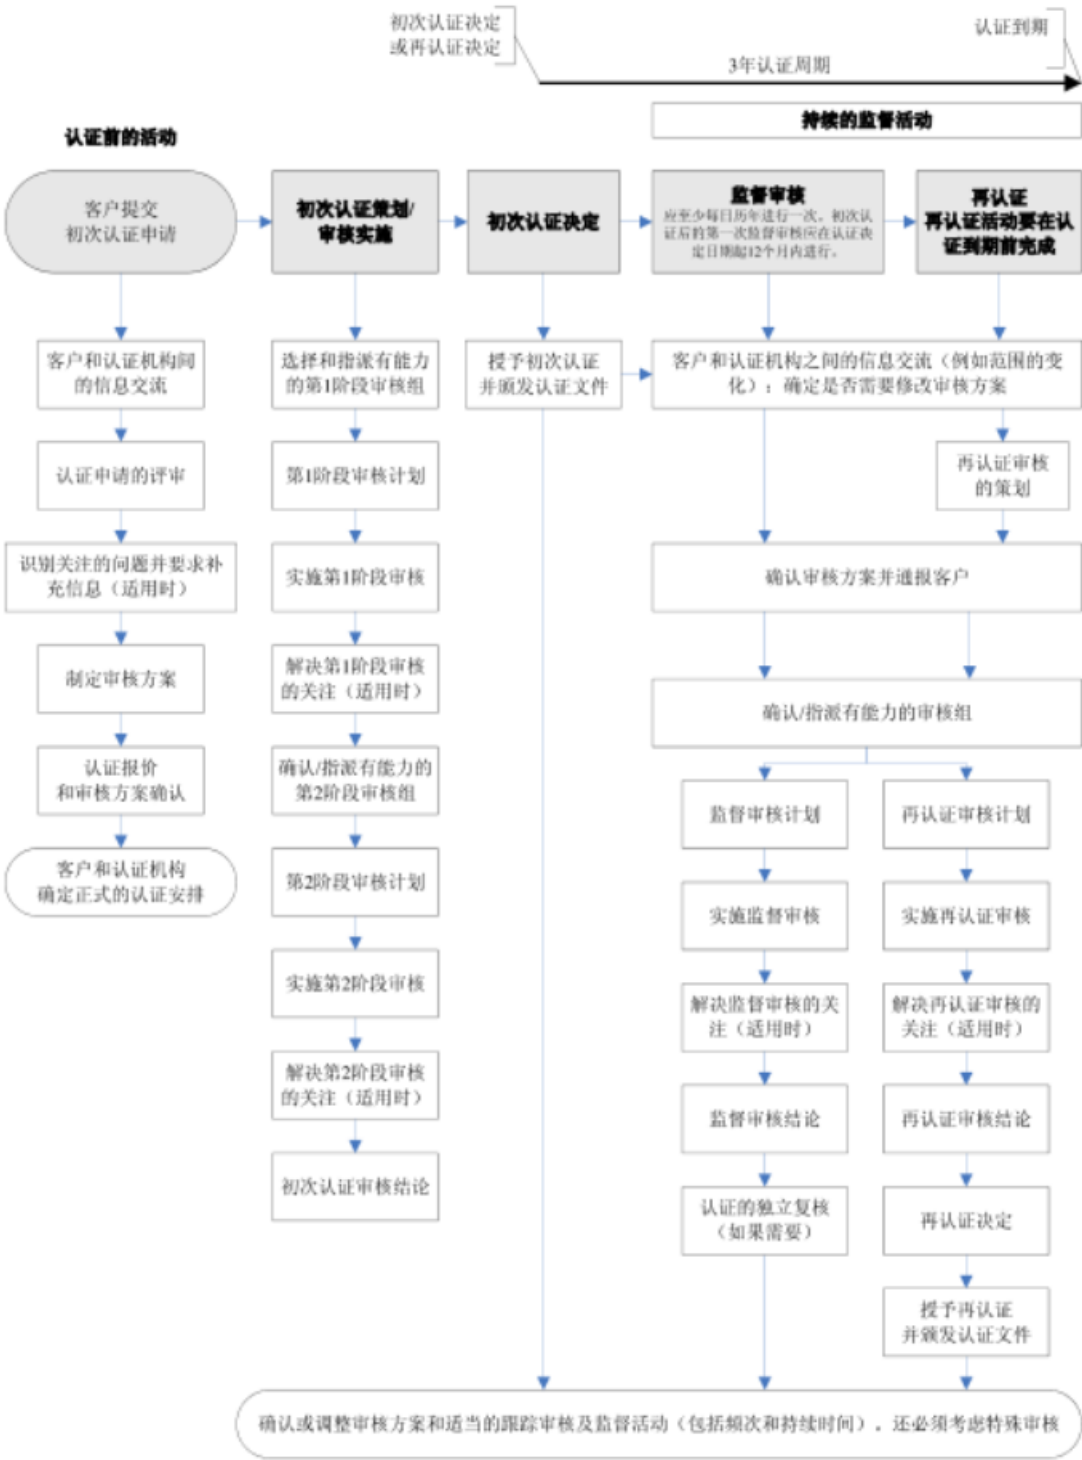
初次认证决定
或再认证决定

认证到期

3年认证周期

持续的监督活动

认证前的活动

客户提交
初次认证申请

客户和认证机构间的信息交流

认证申请的评审

识别关注的问题并要求补充信息（适用时）

制定审核方案

认证报价
和审核方案确认

客户和认证机构
确定正式的认证安排

初次认证策划/
审核实施

选择和指派有能力的第1阶段审核组

第1阶段审核计划

实施第1阶段审核

解决第1阶段审核的关注（适用时）

确认/指派有能力的第2阶段审核组

第2阶段审核计划

实施第2阶段审核

解决第2阶段审核的关注（适用时）

初次认证审核结论

初次认证决定

授予初次认证
并颁发认证文件

监督审核
应至少每日历年进行一次，初次认证后的第一次监督审核应在认证决定日期起12个月内进行。

再认证
再认证活动要在认证到期前完成

客户和认证机构之间的信息交流（例如范围的变化）：确定是否需要修改审核方案

再认证审核的策划

确认审核方案并通报客户

确认/指派有能力的审核组

监督审核计划

实施监督审核

解决监督审核的关注（适用时）

监督审核结论

认证的独立复核（如果需要）

再认证审核计划

实施再认证审核

解决再认证审核的关注（适用时）

再认证审核结论

再认证决定

授予再认证
并颁发认证文件

确认或调整审核方案和适当的跟踪审核及监督活动（包括频次和持续时间），还必须考虑特殊审核